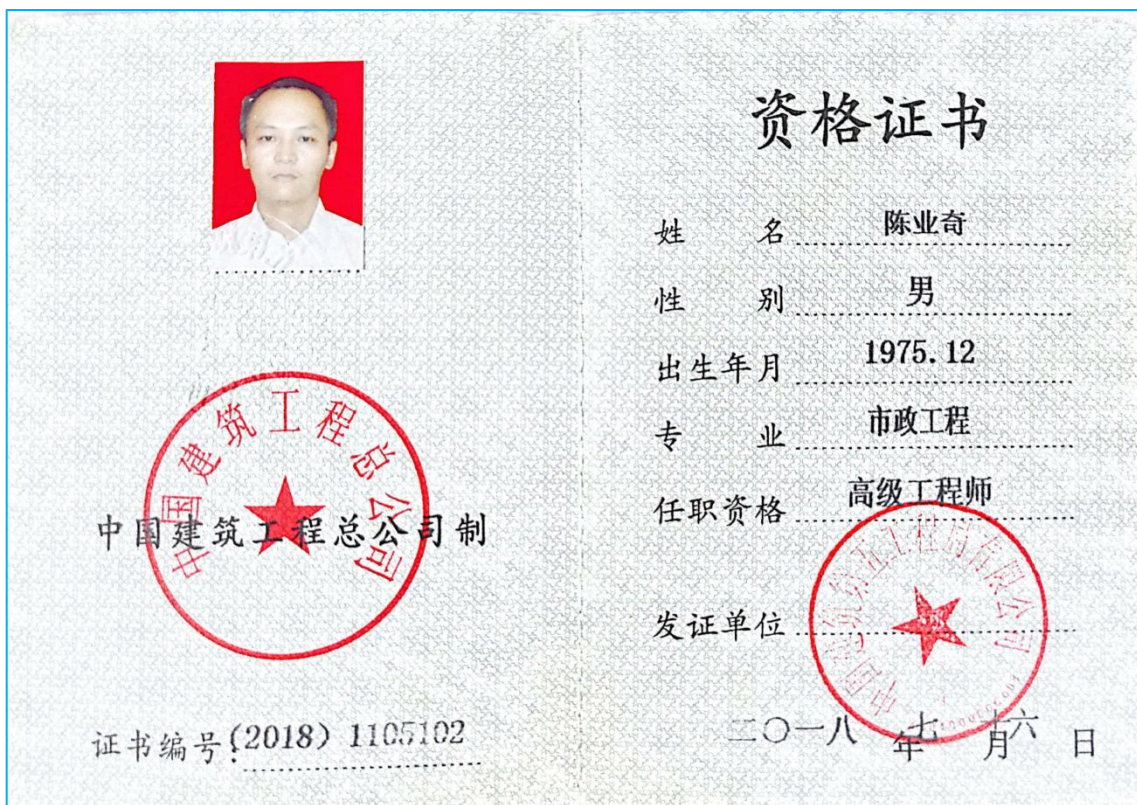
中国建筑工程总公司

中国建筑工程总公司制

证书编号 (2018) 1105102

资格证书

姓　　名 陈业奇

性　　别 男

出生年月 1975.12

专　　业 市政工程

任职资格 高级工程师

发证单位

中国建筑工程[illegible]有限公司

二〇一八 年 七 月 六 日